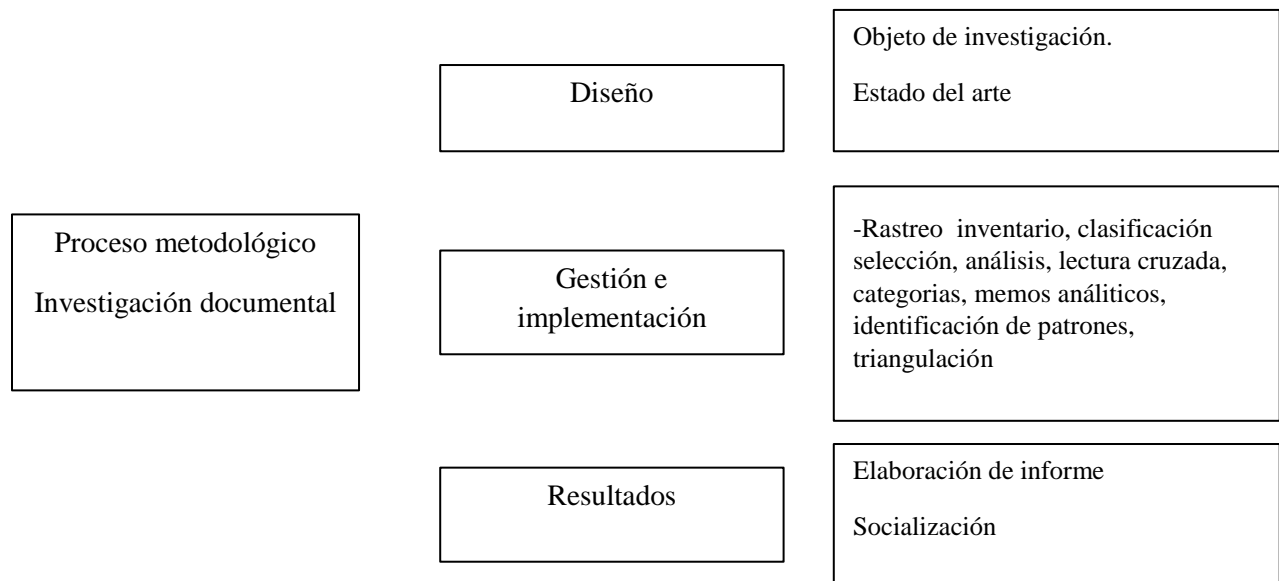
Proceso metodológico

Investigación documental

Diseño

Objeto de investigación.

Estado del arte

Gestión e implementación

-Rastreo inventario, clasificación selección, análisis, lectura cruzada, categorias, memos análiticos, identificación de patrones, triangulación

Resultados

Elaboración de informe

Socialización